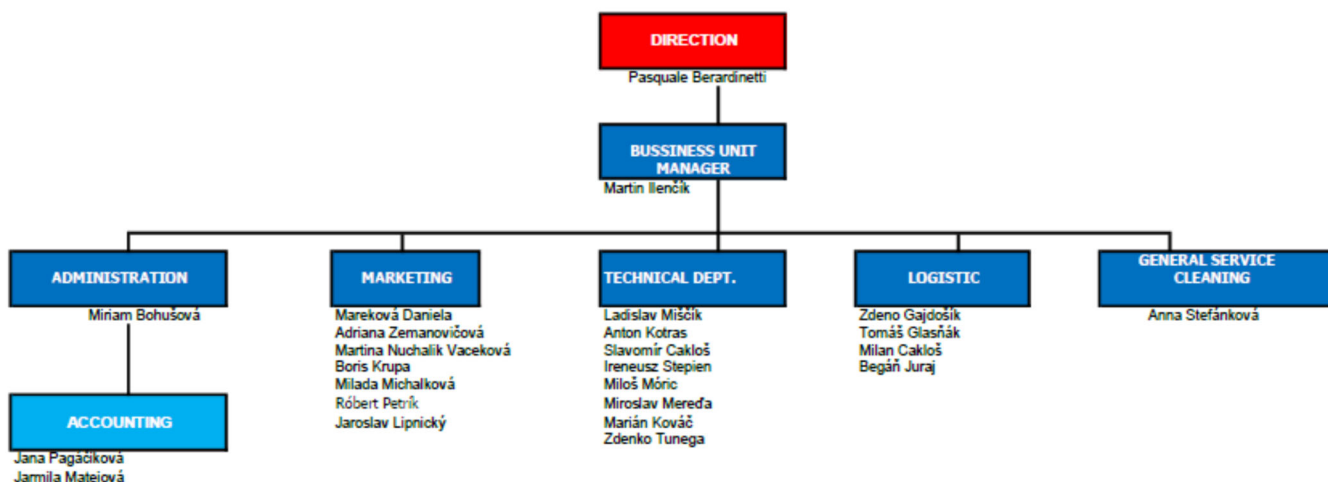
DIRECTION
Pasquale Berardinetti

BUSSINESS UNIT MANAGER
Martin Ilenčík

ADMINISTRATION
Miriam Bohušová

ACCOUNTING
Jana Pagáčiková
Jarmila Matejová

MARKETING
Mareková Daniela
Adriana Zemanovičová
Martina Nuchalik Vaceková
Boris Krupa
Milada Michalková
Róbert Petrík
Jaroslav Lipnický

TECHNICAL DEPT.
Ladislav Miščík
Anton Kotras
Slavomír Cakloš
Ireneusz Stepien
Miloš Móric
Miroslav Mereďa
Marián Kováč
Zdenko Tunega

LOGISTIC
Zdeno Gajdošík
Tomáš Glasňák
Milan Cakloš
Begáň Juraj

GENERAL SERVICE CLEANING
Anna Stefánková